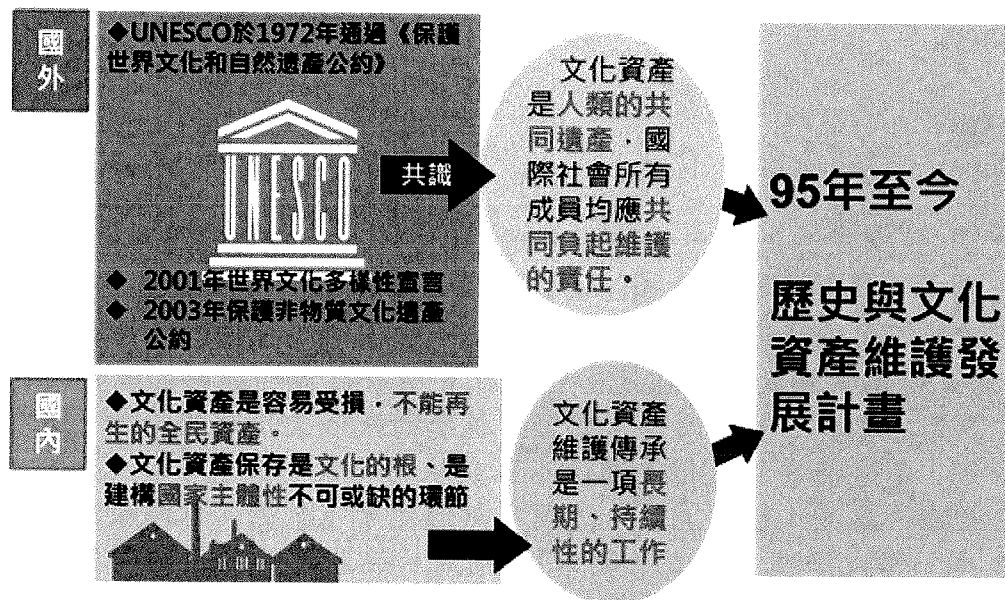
國外

◆UNESCO於1972年通過《保護世界文化和自然遺產公約》

UNESCO

共識

◆ 2001年世界文化多樣性宣言
◆ 2003年保護非物質文化遺產公約

文化資產是人類的共同遺產，國際社會所有成員均應共同負起維護的責任。

95年至今

歷史與文化資產維護發展計畫

國內

◆文化資產是容易受損，不能再生的全民資產。
◆文化資產保存是文化的根、是建構國家主體性不可或缺的環節

文化資產維護傳承是一項長期、持續性的工作